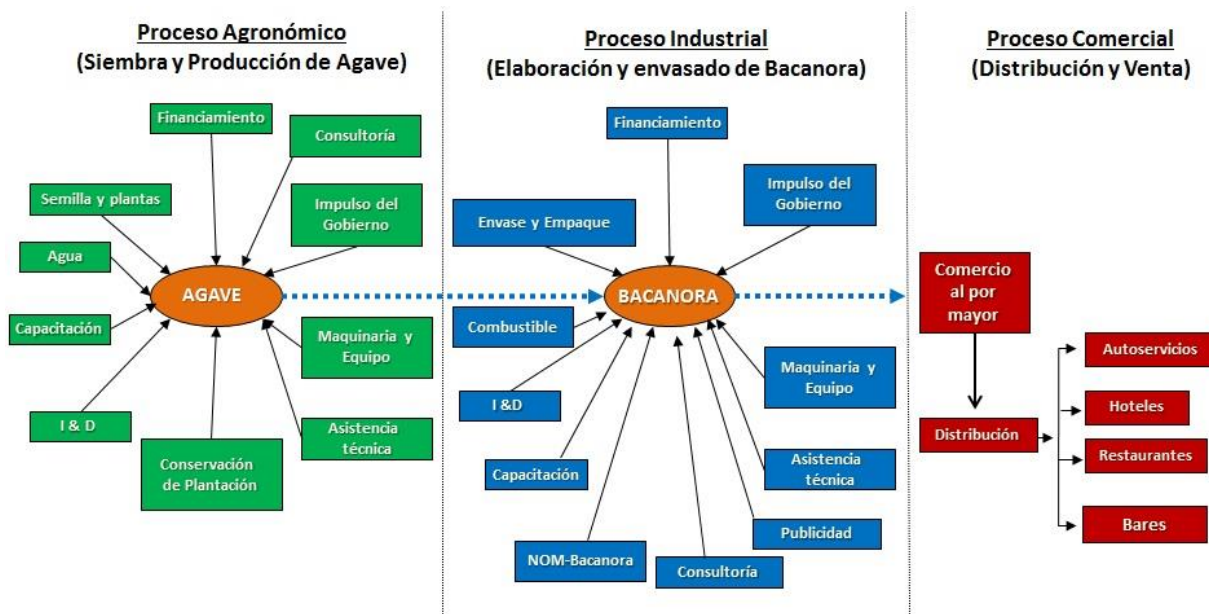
Proceso Agronómico
(Siembra y Producción de Agave)

Financiamiento

Consultoría

Semilla y plantas

Impulso del Gobierno

Agua

AGAVE

Capacitación

Maquinaria y Equipo

I & D

Asistencia técnica

Conservación de Plantación

Proceso Industrial
(Elaboración y envasado de Bacanora)

Financiamiento

Impulso del Gobierno

Envase y Empaque

BACANORA

Combustible

Maquinaria y Equipo

I &D

Asistencia técnica

Capacitación

Publicidad

NOM-Bacanora

Consultoría

Proceso Comercial
(Distribución y Venta)

Comercio al por mayor

Distribución

Autoservicios

Hoteles

Restaurantes

Bares